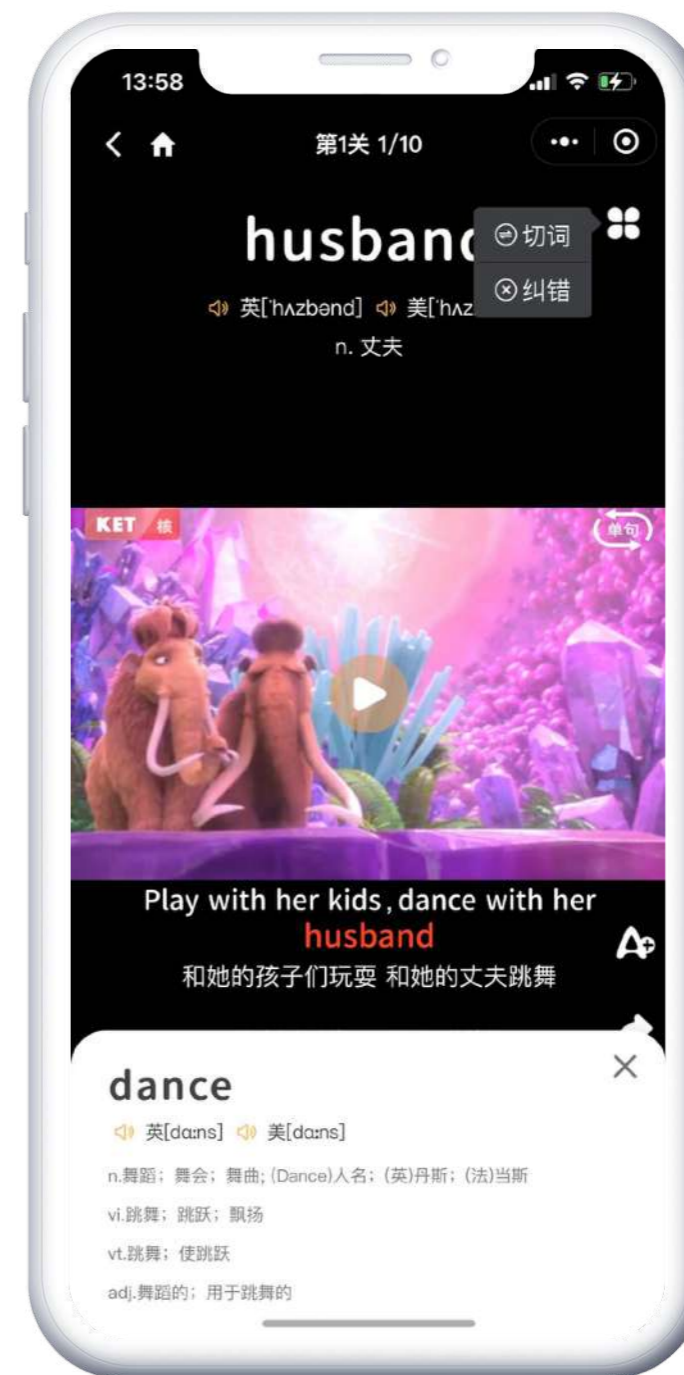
13:58

第1关 1/10

husband

切词

纠错

英[ˈhʌzbənd] 美[ˈhʌz

n. 丈夫

KET 核

单句

Play with her kids, dance with her husband

和她的孩子们玩耍 和她的丈夫跳舞

dance

英[dɑːns] 美[dɑːns]

n.舞蹈；舞会；舞曲；(Dance)人名；(英)丹斯；(法)当斯

vi.跳舞；跳跃；飘扬

vt.跳舞；使跳跃

adj.舞蹈的；用于跳舞的